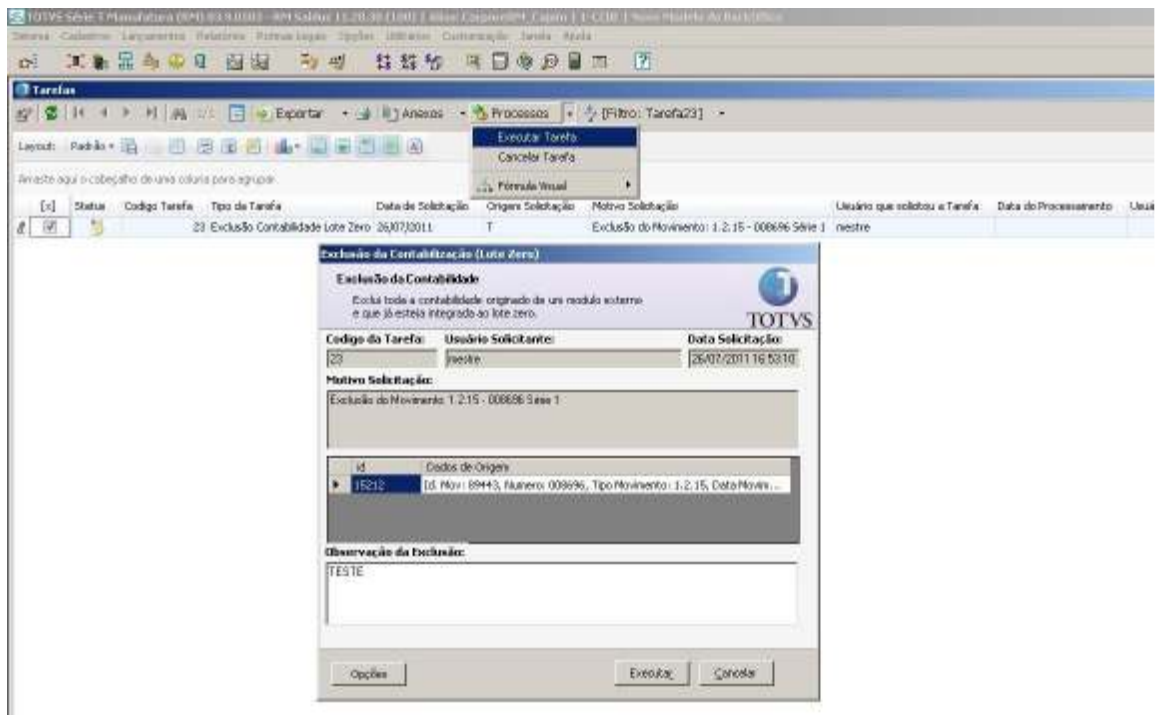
TOTVS Série 1 Manufatura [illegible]

Tarefas

Exportar Anexos Processos [Filtro: Tarefa23]

Executar Tarefa
Cancelar Tarefa
Fórmula Visual

Layout: Padrão

Arraste aqui o cabeçalho de uma coluna para agrupar

| [x] | Status | Codigo Tarefa | Tipo da Tarefa | Data de Solicitação | Origem Solicitação | Motivo Solicitação | Usuário que solicitou a Tarefa | Data do Processamento | Usu |
|---|---|---|---|---|---|---|---|---|---|
| | | 23 | Exclusão Contabilidade Lote Zero | 26/07/2011 | T | Exclusão do Movimento: 1.2.15 - 008696 Série 1 | mestre | | |

Exclusão da Contabilização (Lote Zero)

Exclusão da Contabilidade
Exclui toda a contabilidade originada de um modulo externo e que já esteja integrado ao lote zero.

TOTVS

Codigo da Tarefa: 23
Usuário Solicitante: mestre
Data Solicitação: 26/07/2011 16:53:10

Motivo Solicitação:
Exclusão do Movimento: 1.2.15 - 008696 Série 1

| Id | Dados de Origem |
|---|---|
| 15212 | Id. Mov: 89443, Numero: 008696, Tipo Movimento: 1.2.15, Data Movim... |

Observação da Exclusão:
TESTE

Opções
Executar
Cancelar